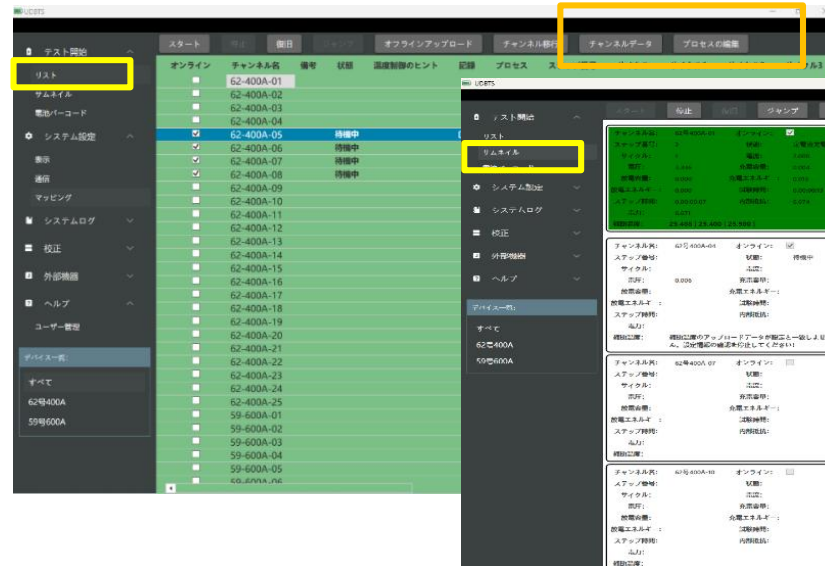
UDBTS

テスト開始
リスト
サムネイル
電池バーコード
システム設定
表示
通信
マッピング
システムログ
校正
外部機器
ヘルプ
ユーザー管理

デバイス一覧:
すべて
62号400A
59号600A

スタート
停止
復旧
ジャンプ
オフラインアップロード
チャンネル移行
チャンネルデータ
プロセスの編集

| オンライン | チャンネル名 | 備考 | 状態 | 温度制御のヒント | 記録 | プロセス |
|---|---|---|---|---|---|---|
| | 62-400A-01 | | | | | |
| | 62-400A-02 | | | | | |
| | 62-400A-03 | | | | | |
| | 62-400A-04 | | | | | |
| ☑ | 62-400A-05 | | 待機中 | | | |
| ☑ | 62-400A-06 | | 待機中 | | | |
| ☑ | 62-400A-07 | | 待機中 | | | |
| ☑ | 62-400A-08 | | 待機中 | | | |
| | 62-400A-09 | | | | | |
| | 62-400A-10 | | | | | |
| | 62-400A-11 | | | | | |
| | 62-400A-12 | | | | | |
| | 62-400A-13 | | | | | |
| | 62-400A-14 | | | | | |
| | 62-400A-15 | | | | | |
| | 62-400A-16 | | | | | |
| | 62-400A-17 | | | | | |
| | 62-400A-18 | | | | | |
| | 62-400A-19 | | | | | |
| | 62-400A-20 | | | | | |
| | 62-400A-21 | | | | | |
| | 62-400A-22 | | | | | |
| | 62-400A-23 | | | | | |
| | 62-400A-24 | | | | | |
| | 62-400A-25 | | | | | |
| | 59-600A-01 | | | | | |
| | 59-600A-02 | | | | | |
| | 59-600A-03 | | | | | |
| | 59-600A-04 | | | | | |
| | 59-600A-05 | | | | | |

UDBTS

テスト開始
リスト
サムネイル
システム設定
システムログ
校正
外部機器
ヘルプ

デバイス一覧:
すべて
62号400A
59号600A

スタート
停止
ジャンプ

チャンネル名: 62号400A-04
オンライン: ☑
ステップ番号:
状態: 待機中
サイクル:
温度:
電圧: 0.000
充電容量:
放電容量:
充電エネルギー:
放電エネルギー:
試験時間:
ステップ時間:
内部抵抗:
温度:
補助温度:

チャンネル名: 62号400A-07
オンライン:
ステップ番号:
状態:
サイクル:
温度:
電圧:
充電容量:
放電容量:
充電エネルギー:
放電エネルギー:
試験時間:
ステップ時間:
内部抵抗:
温度:
補助温度:

チャンネル名: 62号400A-10
オンライン:
ステップ番号:
状態:
サイクル:
温度:
電圧:
充電容量:
放電容量:
充電エネルギー:
放電エネルギー:
試験時間:
ステップ時間:
内部抵抗:
温度:
補助温度: